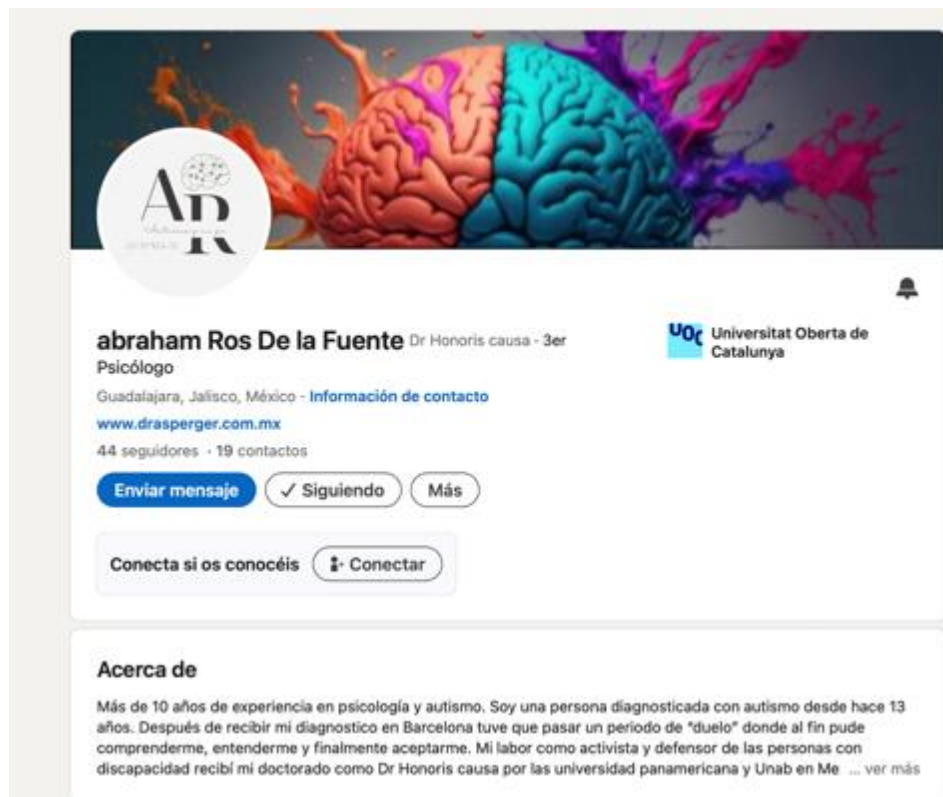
AR

abraham Ros De la Fuente Dr Honoris causa · 3er
Psicólogo
Guadalajara, Jalisco, México · Información de contacto
www.drasperger.com.mx
44 seguidores · 19 contactos

UOC Universitat Oberta de Catalunya

Enviar mensaje ✓ Siguiendo Más

Conecta si os conocéis Conectar

Acerca de
Más de 10 años de experiencia en psicología y autismo. Soy una persona diagnosticada con autismo desde hace 13 años. Después de recibir mi diagnostico en Barcelona tuve que pasar un periodo de "duelo" donde al fin pude comprenderme, entenderme y finalmente aceptarme. Mi labor como activista y defensor de las personas con discapacidad recibí mi doctorado como Dr Honoris causa por las universidad panamericana y Unab en Me ... ver más